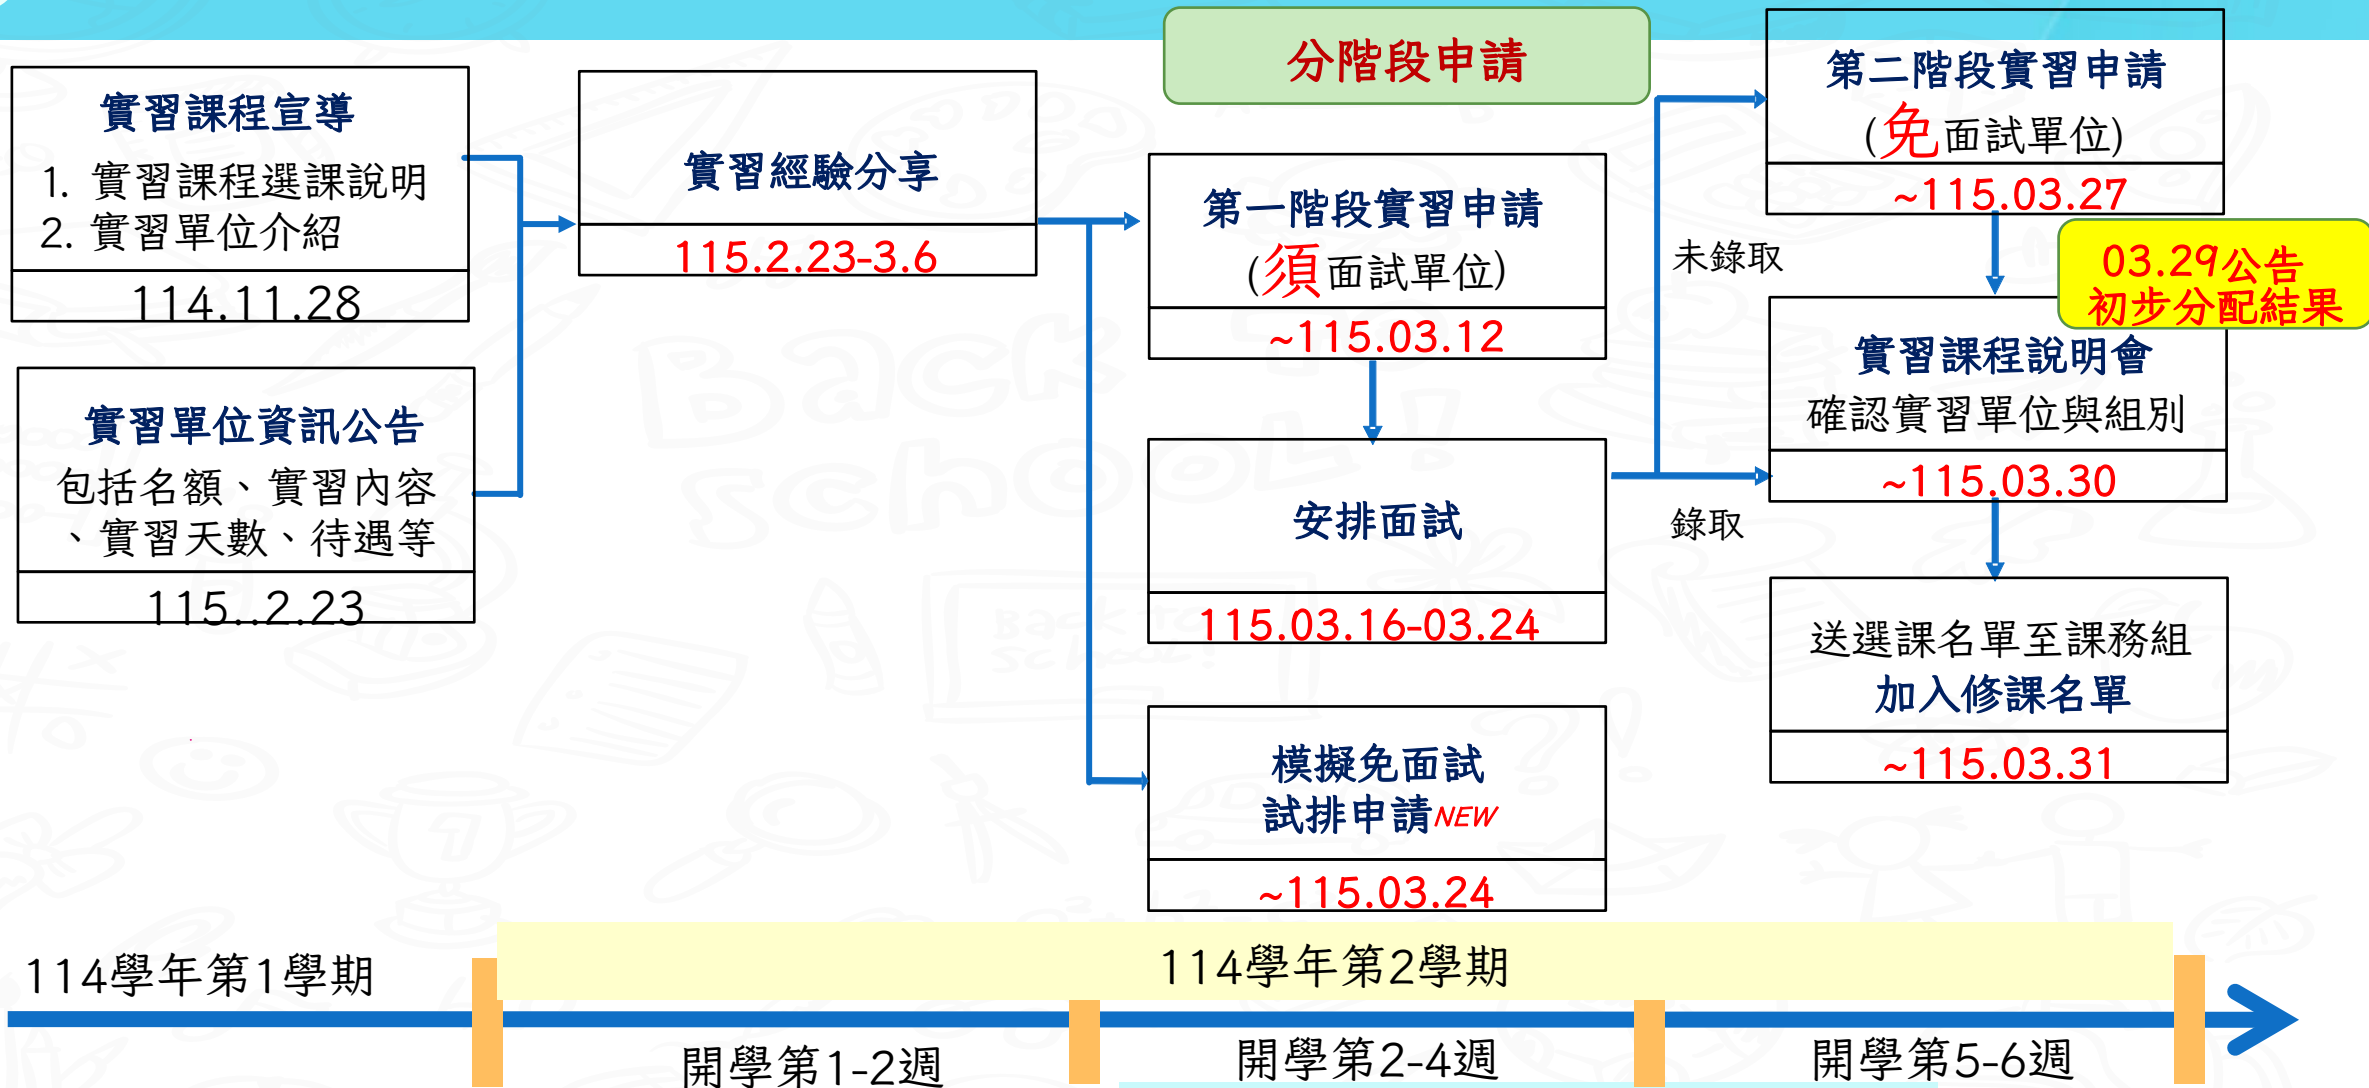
實習課程宣導
1. 實習課程選課說明
2. 實習單位介紹
114.11.28

實習單位資訊公告
包括名額、實習內容、實習天數、待遇等
115..2.23

實習經驗分享
115.2.23-3.6

分階段申請

第一階段實習申請
(須面試單位)
~115.03.12

安排面試
115.03.16-03.24

模擬免面試
試排申請NEW
~115.03.24

第二階段實習申請
(免面試單位)
~115.03.27

未錄取

錄取

03.29公告
初步分配結果

實習課程說明會
確認實習單位與組別
~115.03.30

送選課名單至課務組
加入修課名單
~115.03.31

114學年第1學期

114學年第2學期

開學第1-2週

開學第2-4週

開學第5-6週